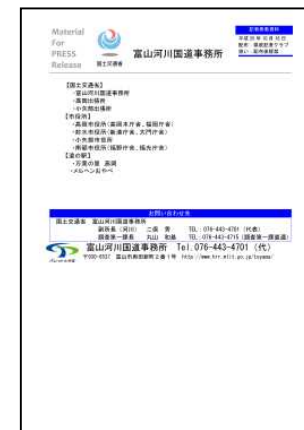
Material
For
PRESS
Release

国土交通省

富山河川国道事務所

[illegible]
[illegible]
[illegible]

【国土交通省】
・富山河川国道事務所
・高岡出張所
・小矢部出張所
【市役所】
・高岡市役所（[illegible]）
・射水市役所（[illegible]）
・小矢部市役所
・南砺市役所（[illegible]）
【道の駅】
・万葉の里 高岡
・メルヘンおやべ

お問い合わせ先
国土交通省 富山河川国道事務所
副所長（河川） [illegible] TEL：076-443-4701（代表）
調査第一課長 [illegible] TEL：076-443-4715（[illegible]）

富山河川国道事務所 Tel.076-443-4701（代）
〒930-8537 富山市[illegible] http://www.hrr.mlit.go.jp/toyama/